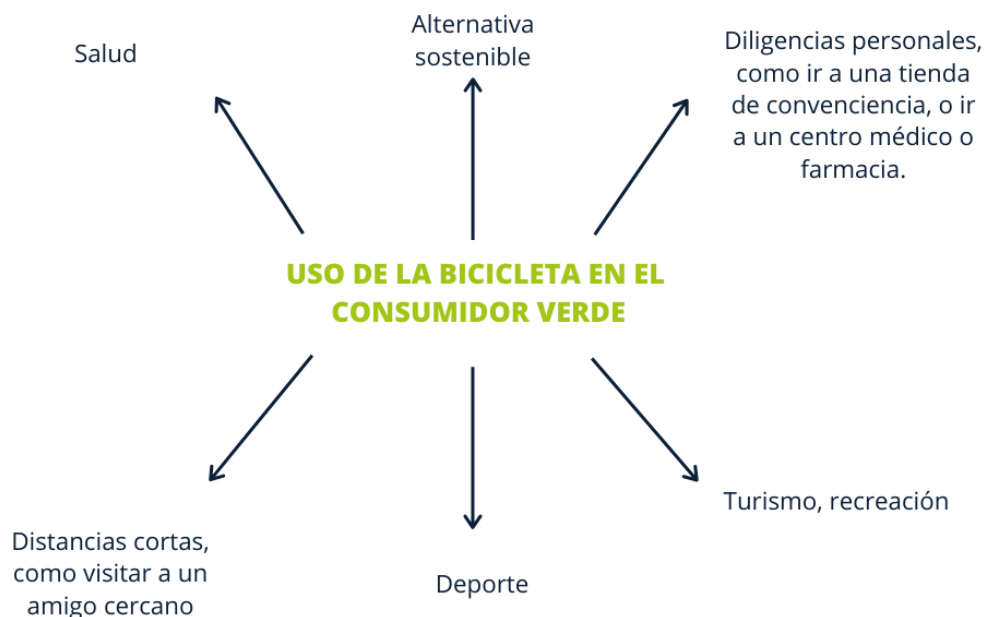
Salud

Alternativa sostenible

Diligencias personales, como ir a una tienda de convenciencia, o ir a un centro médico o farmacia.

USO DE LA BICICLETA EN EL CONSUMIDOR VERDE

Distancias cortas, como visitar a un amigo cercano

Deporte

Turismo, recreación